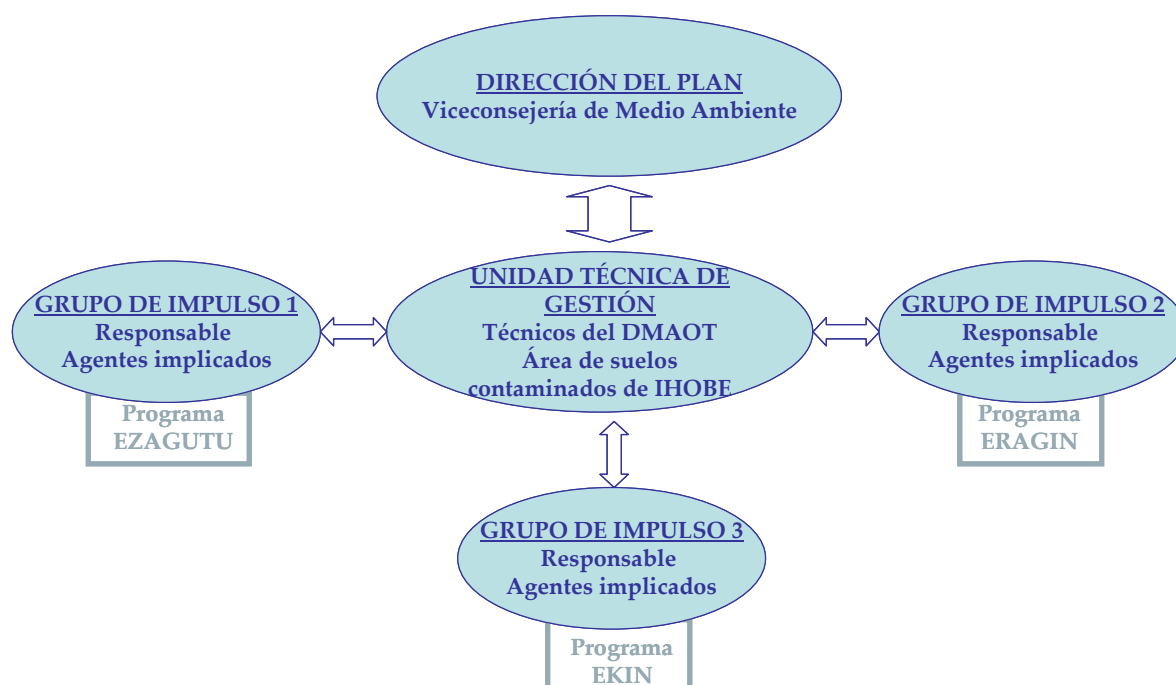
DIRECCIÓN DEL PLAN
Viceconsejería de Medio Ambiente

GRUPO DE IMPULSO 1
Responsable
Agentes implicados

Programa
EZAGUTU

UNIDAD TÉCNICA DE GESTIÓN
Técnicos del DMAOT
Área de suelos contaminados de IHOBE

GRUPO DE IMPULSO 2
Responsable
Agentes implicados

Programa
ERAGIN

GRUPO DE IMPULSO 3
Responsable
Agentes implicados

Programa
EKIN